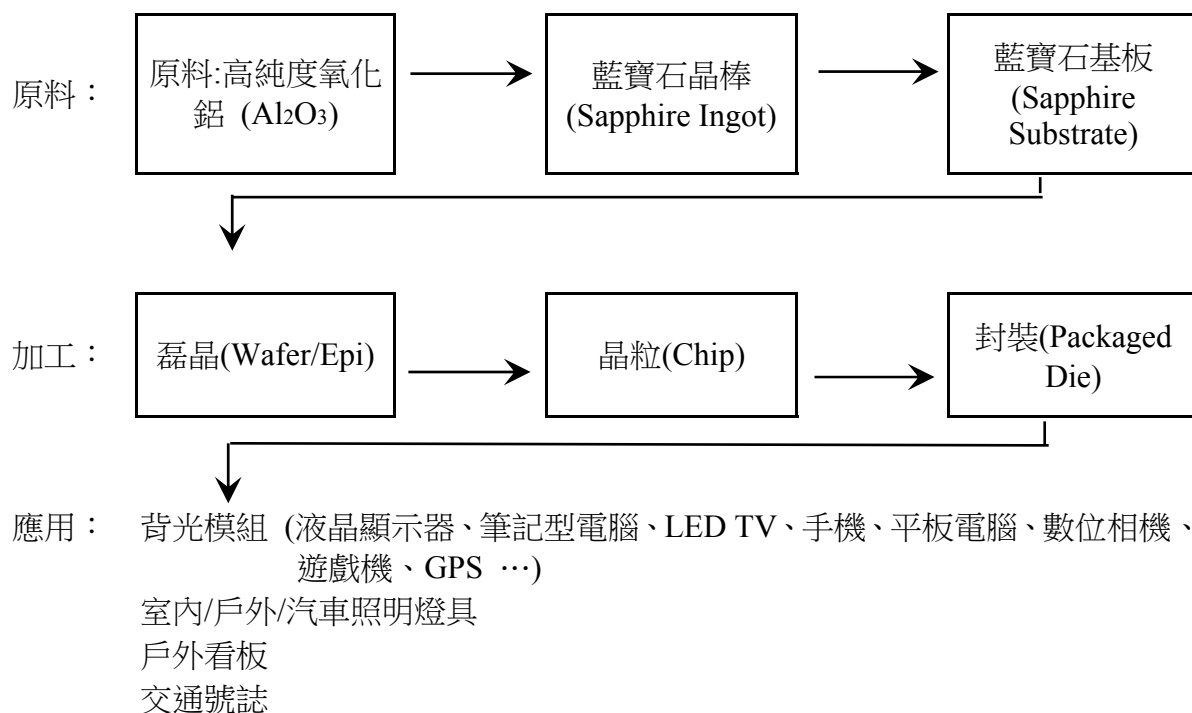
原料：

原料:高純度氧化鋁 ($Al_2O_3$)

藍寶石晶棒 (Sapphire Ingot)

藍寶石基板 (Sapphire Substrate)

加工：

磊晶(Wafer/Epi)

晶粒(Chip)

封裝(Packaged Die)

應用： 背光模組 (液晶顯示器、筆記型電腦、LED TV、手機、平板電腦、數位相機、遊戲機、GPS …)
室內/戶外/汽車照明燈具
戶外看板
交通號誌